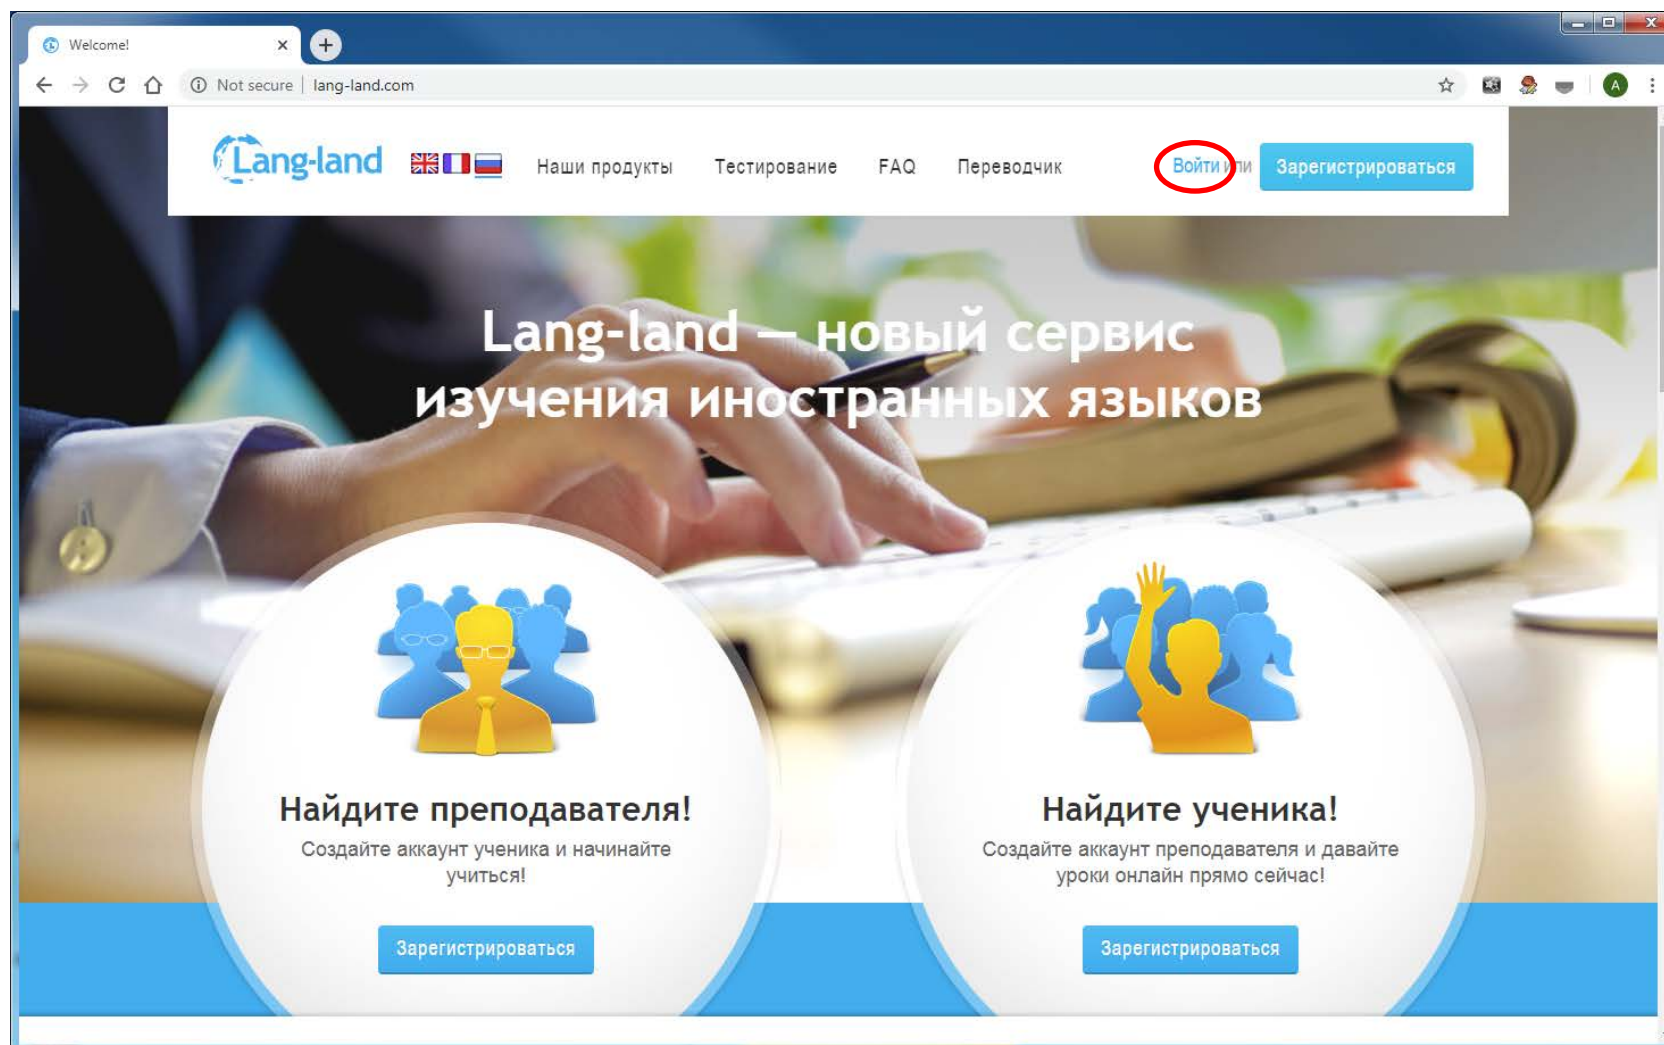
Welcome!

Not secure | lang-land.com

Lang-land

Наши продукты Тестирование FAQ Переводчик

Войти или Зарегистрироваться

Lang-land — новый сервис изучения иностранных языков

Найдите преподавателя!

Создайте аккаунт ученика и начинайте учиться!

Зарегистрироваться

Найдите ученика!

Создайте аккаунт преподавателя и давайте уроки онлайн прямо сейчас!

Зарегистрироваться